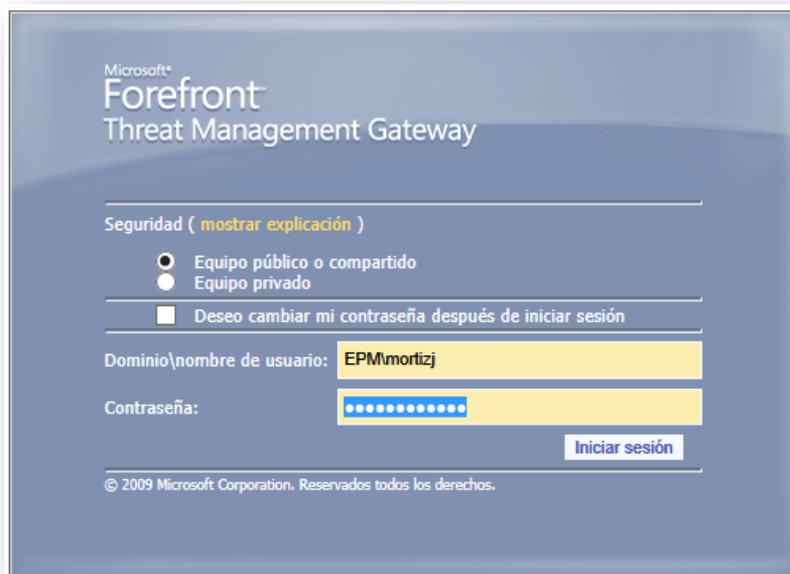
Microsoft®
Forefront
Threat Management Gateway

Seguridad ( mostrar explicación )

Equipo público o compartido
Equipo privado

Deseo cambiar mi contraseña después de iniciar sesión

Dominio\nombre de usuario: EPM\mortizj

Contraseña: ••••••••••••

Iniciar sesión

© 2009 Microsoft Corporation. Reservados todos los derechos.